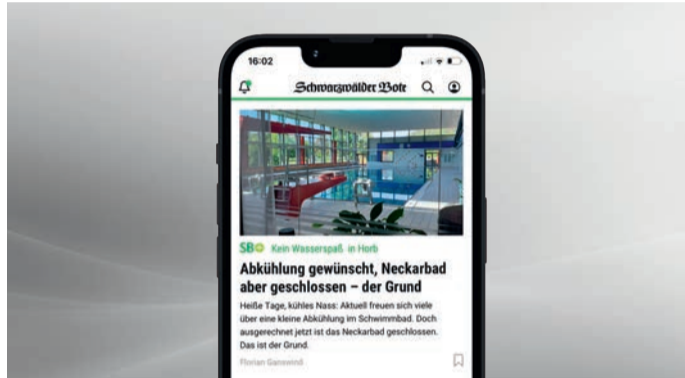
16:02

Schwarzwälder Bote

SBO Kein Wasserspaß in Horb

Abkühlung gewünscht, Neckarbad aber geschlossen – der Grund

Heiße Tage, kühles Nass: Aktuell freuen sich viele über eine kleine Abkühlung im Schwimmbad. Doch ausgerechnet jetzt ist das Neckarbad geschlossen. Das ist der Grund.

Florian Ganswind